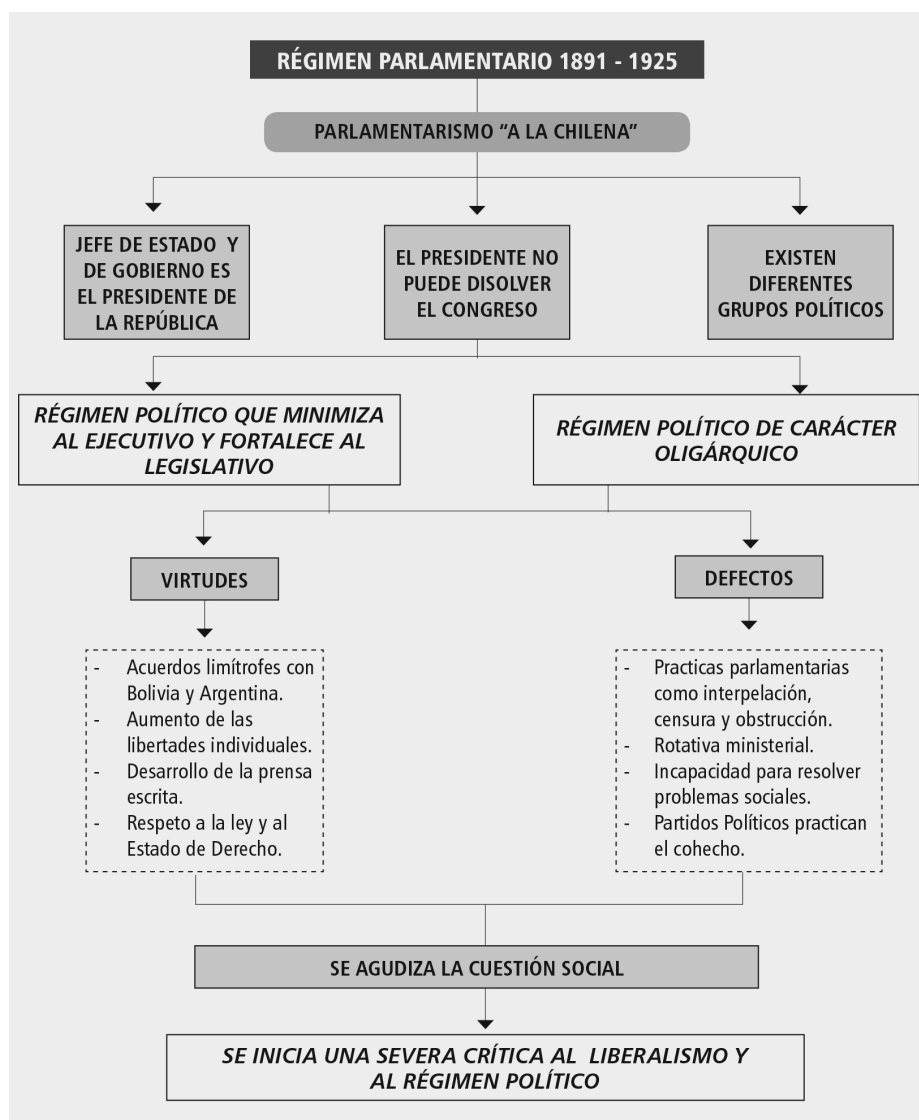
RÉGIMEN PARLAMENTARIO 1891 - 1925

PARLAMENTARISMO "A LA CHILENA"

JEFE DE ESTADO Y DE GOBIERNO ES EL PRESIDENTE DE LA REPÚBLICA

EL PRESIDENTE NO PUEDE DISOLVER EL CONGRESO

EXISTEN DIFERENTES GRUPOS POLÍTICOS

RÉGIMEN POLÍTICO QUE MINIMIZA AL EJECUTIVO Y FORTALECE AL LEGISLATIVO

RÉGIMEN POLÍTICO DE CARÁCTER OLIGÁRQUICO

VIRTUDES

- Acuerdos limítrofes con Bolivia y Argentina.
- Aumento de las libertades individuales.
- Desarrollo de la prensa escrita.
- Respeto a la ley y al Estado de Derecho.

DEFECTOS

- Practicas parlamentarias como interpelación, censura y obstrucción.
- Rotativa ministerial.
- Incapacidad para resolver problemas sociales.
- Partidos Políticos practican el cohecho.

SE AGUDIZA LA CUESTIÓN SOCIAL

SE INICIA UNA SEVERA CRÍTICA AL LIBERALISMO Y AL RÉGIMEN POLÍTICO